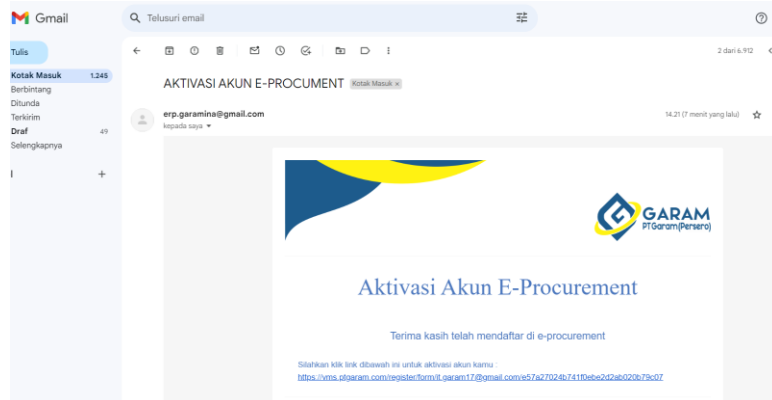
Gmail

Telusuri email

Tulis

Kotak Masuk 1.245
Berbintang
Ditunda
Terkirim
Draf 49
Selengkapnya

l +

2 dari 6.912

AKTIVASI AKUN E-PROCUMENT Kotak Masuk ×

erp.garamina@gmail.com
kepada saya

14.21 (7 menit yang lalu)

GARAM
PT Garam (Persero)

Aktivasi Akun E-Procurement

Terima kasih telah mendaftar di e-procurement

Silahkan klik link dibawah ini untuk aktivasi akun kamu :
https://vms.ptgaram.com/register/form/t.garam17@gmail.com/e57a27024b741f0ebe2d2ab020b79c07